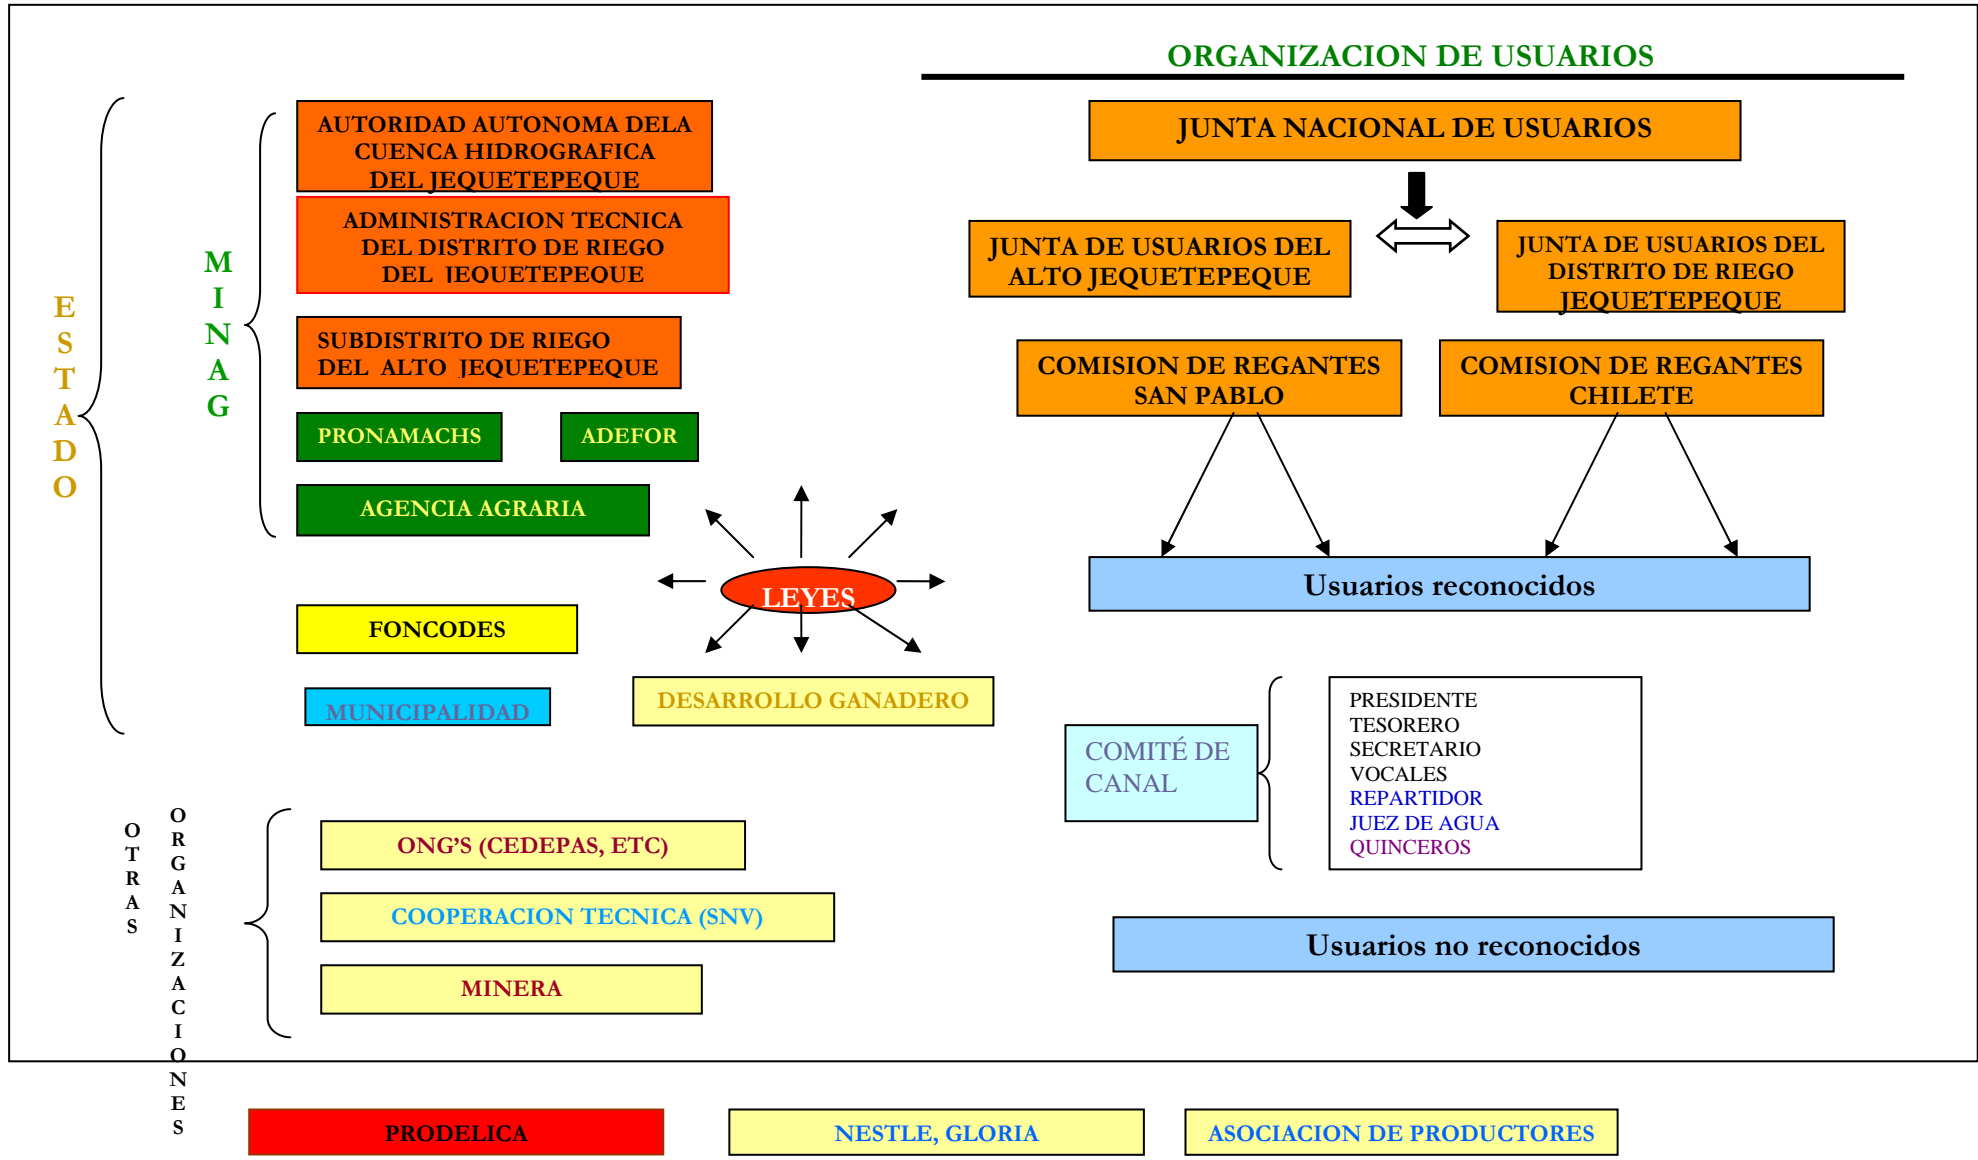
ORGANIZACION DE USUARIOS

ESTADO

MINAG

AUTORIDAD AUTONOMA DELA CUENCA HIDROGRAFICA DEL JEQUETEPEQUE

ADMINISTRACION TECNICA DEL DISTRITO DE RIEGO DEL JEQUETEPEQUE

SUBDISTRITO DE RIEGO DEL ALTO JEQUETEPEQUE

PRONAMACHS

ADEFOR

AGENCIA AGRARIA

FONCODES

MUNICIPALIDAD

LEYES

DESARROLLO GANADERO

JUNTA NACIONAL DE USUARIOS

JUNTA DE USUARIOS DEL ALTO JEQUETEPEQUE

JUNTA DE USUARIOS DEL DISTRITO DE RIEGO JEQUETEPEQUE

COMISION DE REGANTES SAN PABLO

COMISION DE REGANTES CHILETE

Usuarios reconocidos

COMITÉ DE CANAL

PRESIDENTE
TESORERO
SECRETARIO
VOCALES
REPARTIDOR
JUEZ DE AGUA
QUINCEROS

Usuarios no reconocidos

OTRAS ORGANIZACIONES

ONG'S (CEDEPAS, ETC)

COOPERACION TECNICA (SNV)

MINERA

PRODELICA

NESTLE, GLORIA

ASOCIACION DE PRODUCTORES